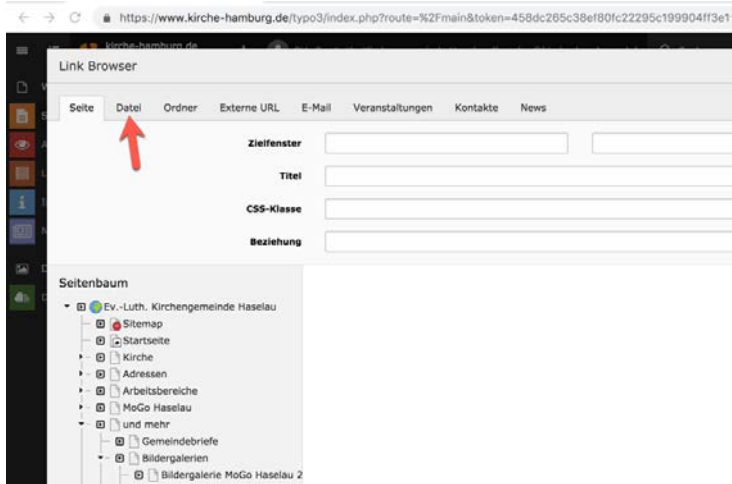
https://www.kirche-hamburg.de/typo3/index.php?route=%2Fmain&token=458dc265c38ef80fc22295c199904ff3e1

Link Browser

Seite Datei Ordner Externe URL E-Mail Veranstaltungen Kontakte News

Zielfenster

Titel

CSS-Klasse

Beziehung

Seitenbaum

Ev.-Luth. Kirchengemeinde Haselau
Sitemap
Startseite
Kirche
Adressen
Arbeitsbereiche
MoGo Haselau
und mehr
Gemeindebriefe
Bildergalerien
Bildergalerie MoGo Haselau 2